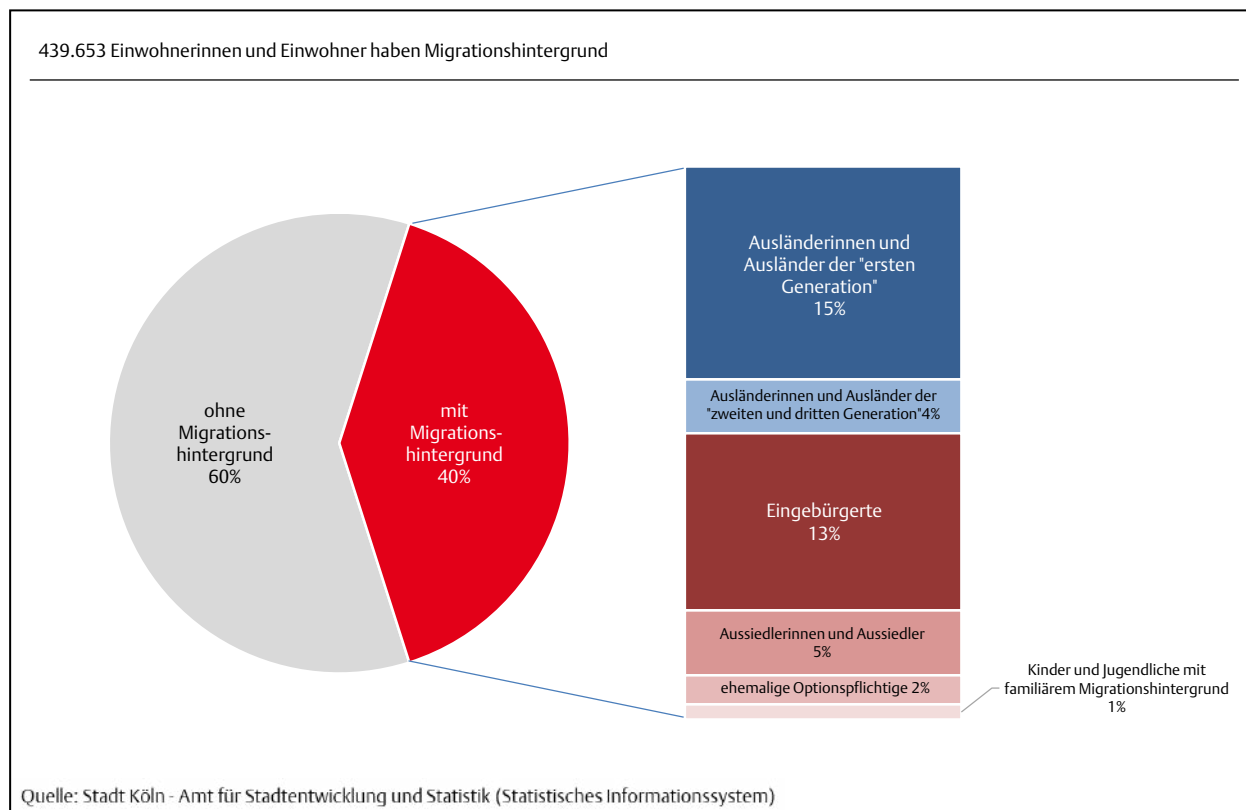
439.653 Einwohnerinnen und Einwohner haben Migrationshintergrund

ohne Migrationshintergrund 60%

mit Migrationshintergrund 40%

Ausländerinnen und Ausländer der "ersten Generation" 15%

Ausländerinnen und Ausländer der "zweiten und dritten Generation"4%

Eingebürgerte 13%

Aussiedlerinnen und Aussiedler 5%

ehemalige Optionspflichtige 2%

Kinder und Jugendliche mit familiärem Migrationshintergrund 1%

Quelle: Stadt Köln - Amt für Stadtentwicklung und Statistik (Statistisches Informationssystem)